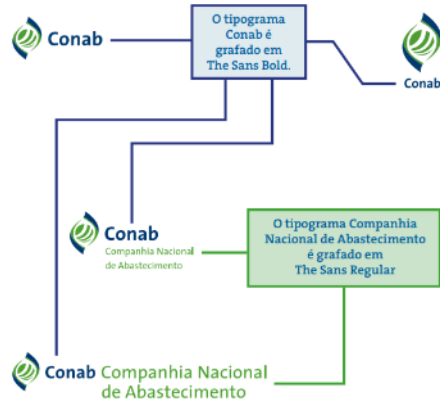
Conab

O tipograma Conab é grafado em The Sans Bold.

Conab

Conab
Companhia Nacional de Abastecimento

O tipograma Companhia Nacional de Abastecimento é grafado em The Sans Regular

Conab Companhia Nacional de Abastecimento